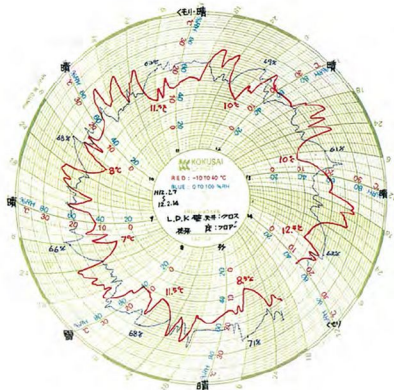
くもり・晴

晴

晴

雨

雪

くもり

晴

KOKUSAI

RED : -10 TO 40 °C

BLUE : 0 TO 100 %RH

H12.2.7

12.2.14

L.D.K 壁 木部・クロス

床 : フロア

11.5℃

10℃

8℃

7℃

11.5℃

8.5℃

12.5℃

10℃

48%

66%

68%

71%

61%

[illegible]

10

20

30

40

50

60

70

80

90

0

10

20

30